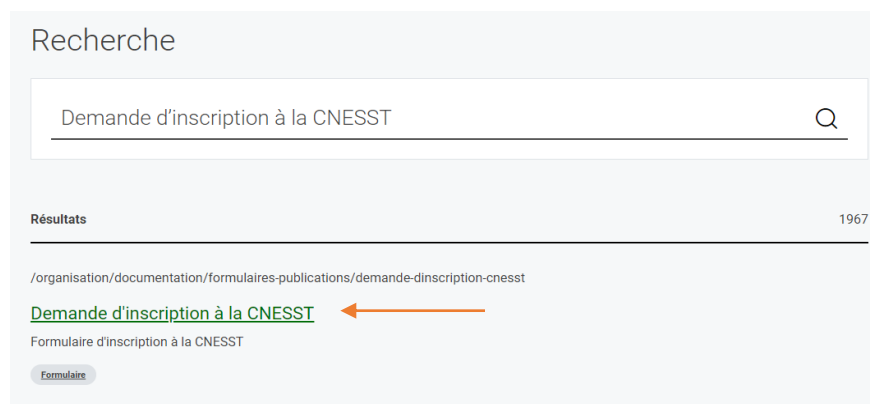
Recherche

Demande d’inscription à la CNESST

Résultats

1967

/organisation/documentation/formulaires-publications/demande-dinscription-cnesst

Demande d'inscription à la CNESST

Formulaire d'inscription à la CNESST

Formulaire